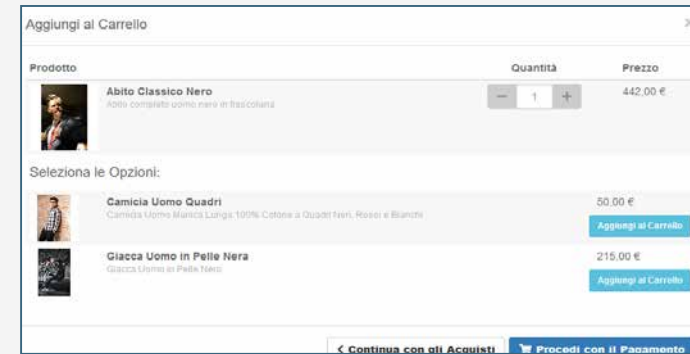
Aggiungi al Carrello

×

| Prodotto | Quantità | Prezzo |
|---|---|---|
| Abito Classico Nero<br>Abito completo uomo nero in fresco lana | − 1 + | 442,00 € |

Seleziona le Opzioni:

Camicia Uomo Quadri
Camicia Uomo Manica Lunga 100% Cotone a Quadri Neri, Rossi e Bianchi
50,00 €
Aggiungi al Carrello

Giacca Uomo in Pelle Nera
Giacca Uomo in Pelle Nera
215,00 €
Aggiungi al Carrello

< Continua con gli Acquisti
Procedi con il Pagamento